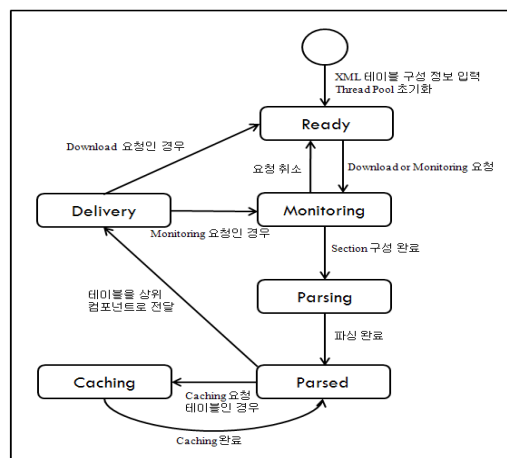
XML 테이블 구성 정보 입력
Thread Pool 초기화

Ready

Download 요청인 경우

요청 취소

Download or Monitoring 요청

Delivery

Monitoring

Monitoring 요청인 경우

Section 구성 완료

테이블을 상위
컴포넌트로 전달

Parsing

파싱 완료

Caching

Parsed

Caching 요청
테이블인 경우

Caching 완료